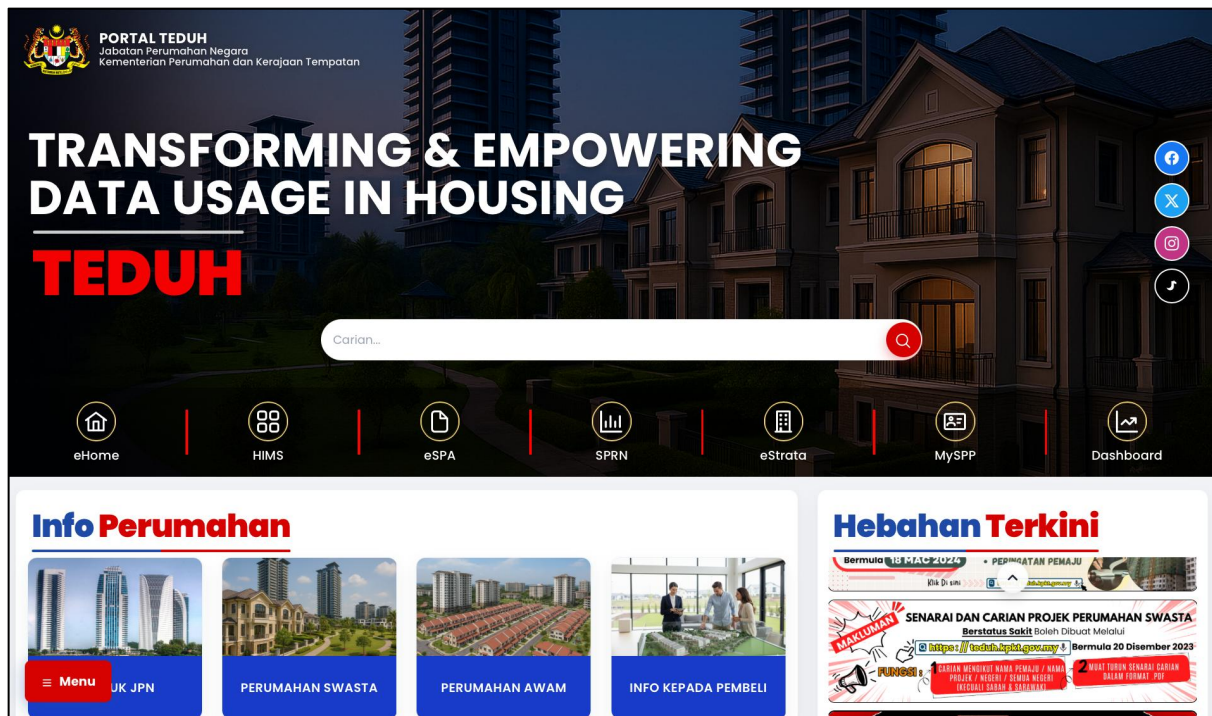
PORTAL TEDUH
Jabatan Perumahan Negara
Kementerian Perumahan dan Kerajaan Tempatan

TRANSFORMING & EMPOWERING DATA USAGE IN HOUSING

TEDUH

Carian...

eHome
HIMS
eSPA
SPRN
eStrata
MySPP
Dashboard

Info Perumahan

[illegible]UK JPN
PERUMAHAN SWASTA
PERUMAHAN AWAM
INFO KEPADA PEMBELI

Menu

Hebahan Terkini

Bermula 18 MAC 2024 • PERINGATAN PEMAJU
Klik Di sini

MAKLUMAN
SENARAI DAN CARIAN PROJEK PERUMAHAN SWASTA
Berstatus Sakit Boleh Dibuat Melalui
https://teduh.kpkt.gov.my Bermula 20 Disember 2023
FUNGSI: 1 CARIAN MENGIKUT NAMA PEMAJU / NAMA PROJEK / NEGERI / SEMUA NEGERI (KECUALI SABAH & SARAWAK) 2 MUAT TURUN SENARAI CARIAN DALAM FORMAT .PDF